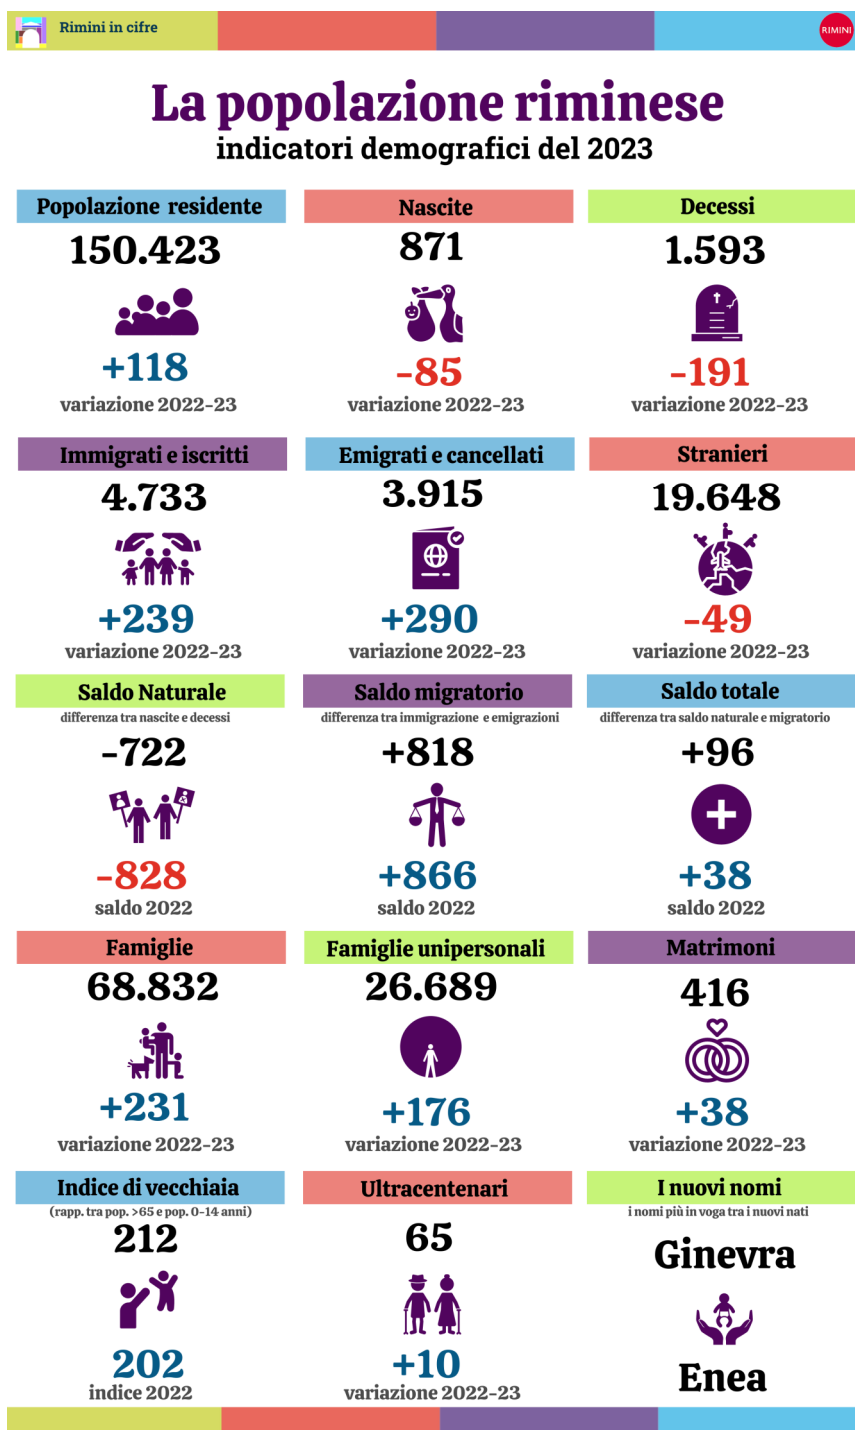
Rimini in cifre

RIMINI

La popolazione riminese
indicatori demografici del 2023

Popolazione residente
150.423
+118
variazione 2022-23

Nascite
871
-85
variazione 2022-23

Decessi
1.593
-191
variazione 2022-23

Immigrati e iscritti
4.733
+239
variazione 2022-23

Emigrati e cancellati
3.915
+290
variazione 2022-23

Stranieri
19.648
-49
variazione 2022-23

Saldo Naturale
differenza tra nascite e decessi
-722
-828
saldo 2022

Saldo migratorio
differenza tra immigrazione e emigrazioni
+818
+866
saldo 2022

Saldo totale
differenza tra saldo naturale e migratorio
+96
+38
saldo 2022

Famiglie
68.832
+231
variazione 2022-23

Famiglie unipersonali
26.689
+176
variazione 2022-23

Matrimoni
416
+38
variazione 2022-23

Indice di vecchiaia
(rapp. tra pop. >65 e pop. 0-14 anni)
212
202
indice 2022

Ultracentenari
65
+10
variazione 2022-23

I nuovi nomi
i nomi più in voga tra i nuovi nati
Ginevra
Enea